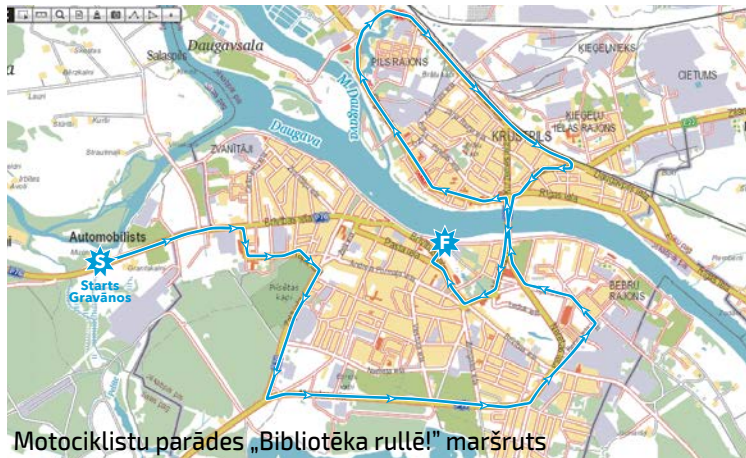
Daugavsala
Salaspils
PILS RAJONS
KIEĢEĻNIEKS
CIETUMS
KIEĢEĻU IELAS RAJONS
KRUSTPILS
M. Daugava
Daugava
ZVANĪTĀJI
Automobilists
S
Starts Gravānos
F
BEBRU RAJONS
Pilsētas kapi
Motociklistu parādes „Bibliotēka rullē!" maršruts